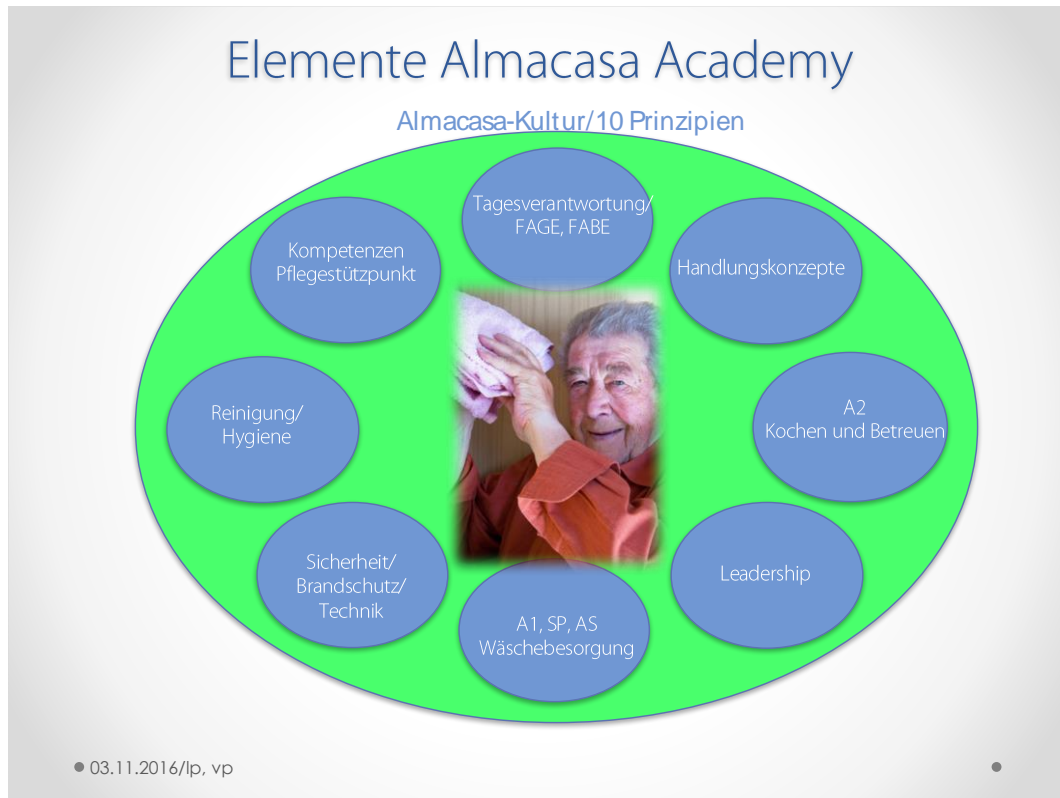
Elemente Almacasa Academy

Almacasa-Kultur/10 Prinzipien

Tagesverantwortung/ FAGE, FABE

Kompetenzen Pflegestützpunkt

Handlungskonzepte

Reinigung/ Hygiene

A2 Kochen und Betreuen

Sicherheit/ Brandschutz/ Technik

Leadership

A1, SP, AS Wäschebesorgung

03.11.2016/lp, vp